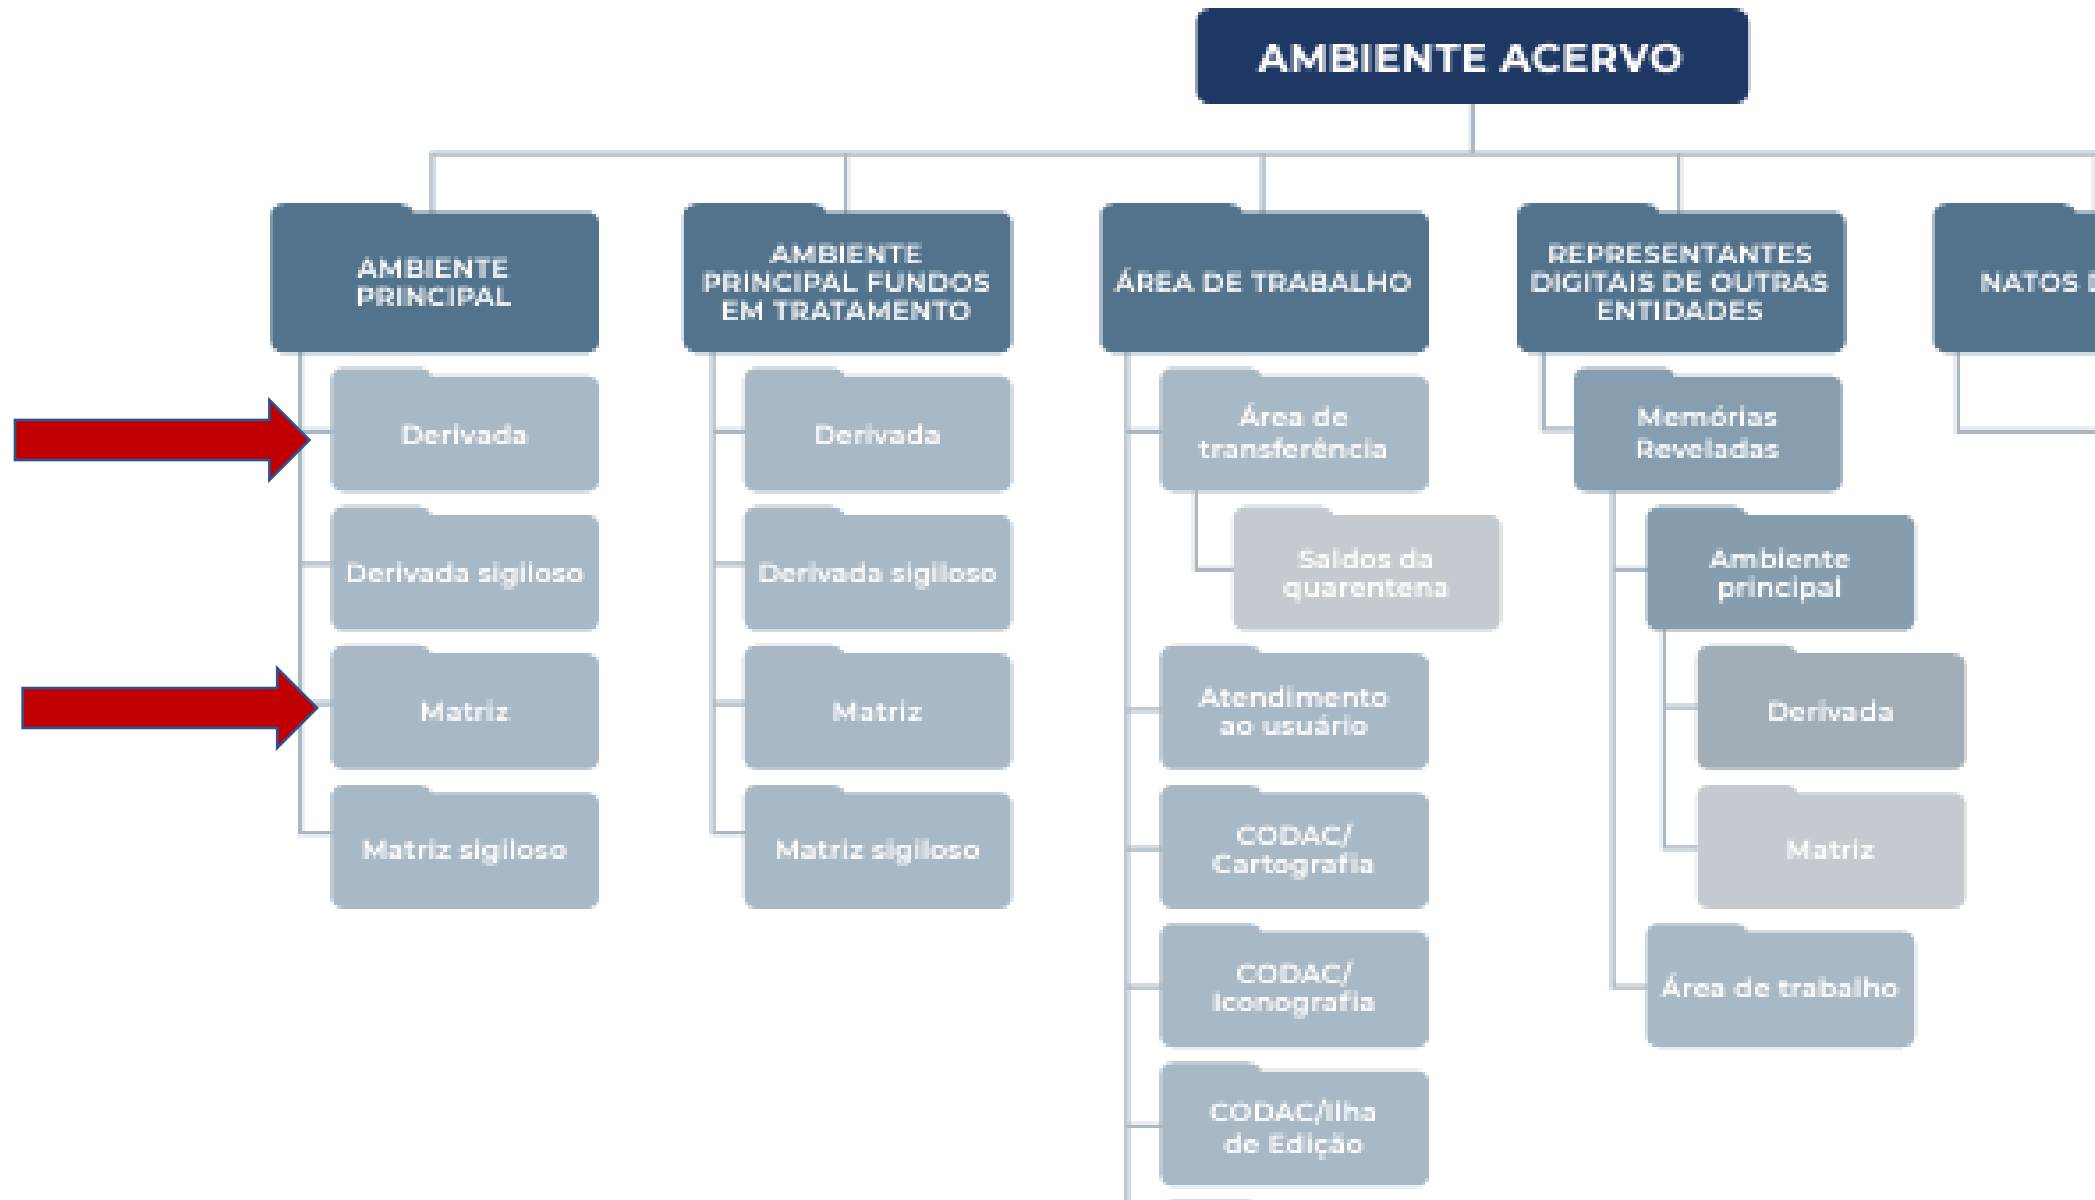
AMBIENTE ACERVO

AMBIENTE PRINCIPAL

Derivada

Derivada sigiloso

Matriz

Matriz sigiloso

AMBIENTE PRINCIPAL FUNDOS EM TRATAMENTO

Derivada

Derivada sigiloso

Matriz

Matriz sigiloso

ÁREA DE TRABALHO

Área de transferência

Saídos da quarentena

Atendimento ao usuário

CODAC/ Cartografia

CODAC/ Iconografia

CODAC/Ilha de Edição

REPRESENTANTES DIGITAIS DE OUTRAS ENTIDADES

Memórias Reveladas

Ambiente principal

Derivada

Matriz

Área de trabalho

NATOS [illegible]